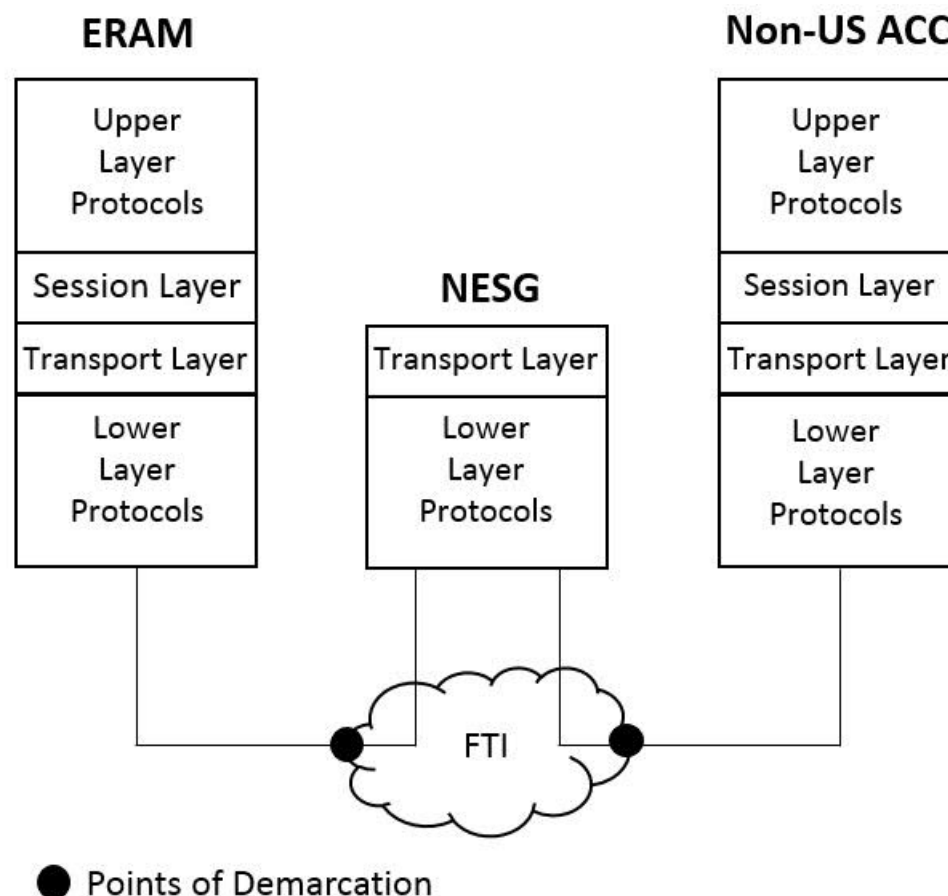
ERAM

Upper Layer Protocols

Session Layer

Transport Layer

Lower Layer Protocols

NESG

Transport Layer

Lower Layer Protocols

Non-US ACC

Upper Layer Protocols

Session Layer

Transport Layer

Lower Layer Protocols

FTI

Points of Demarcation